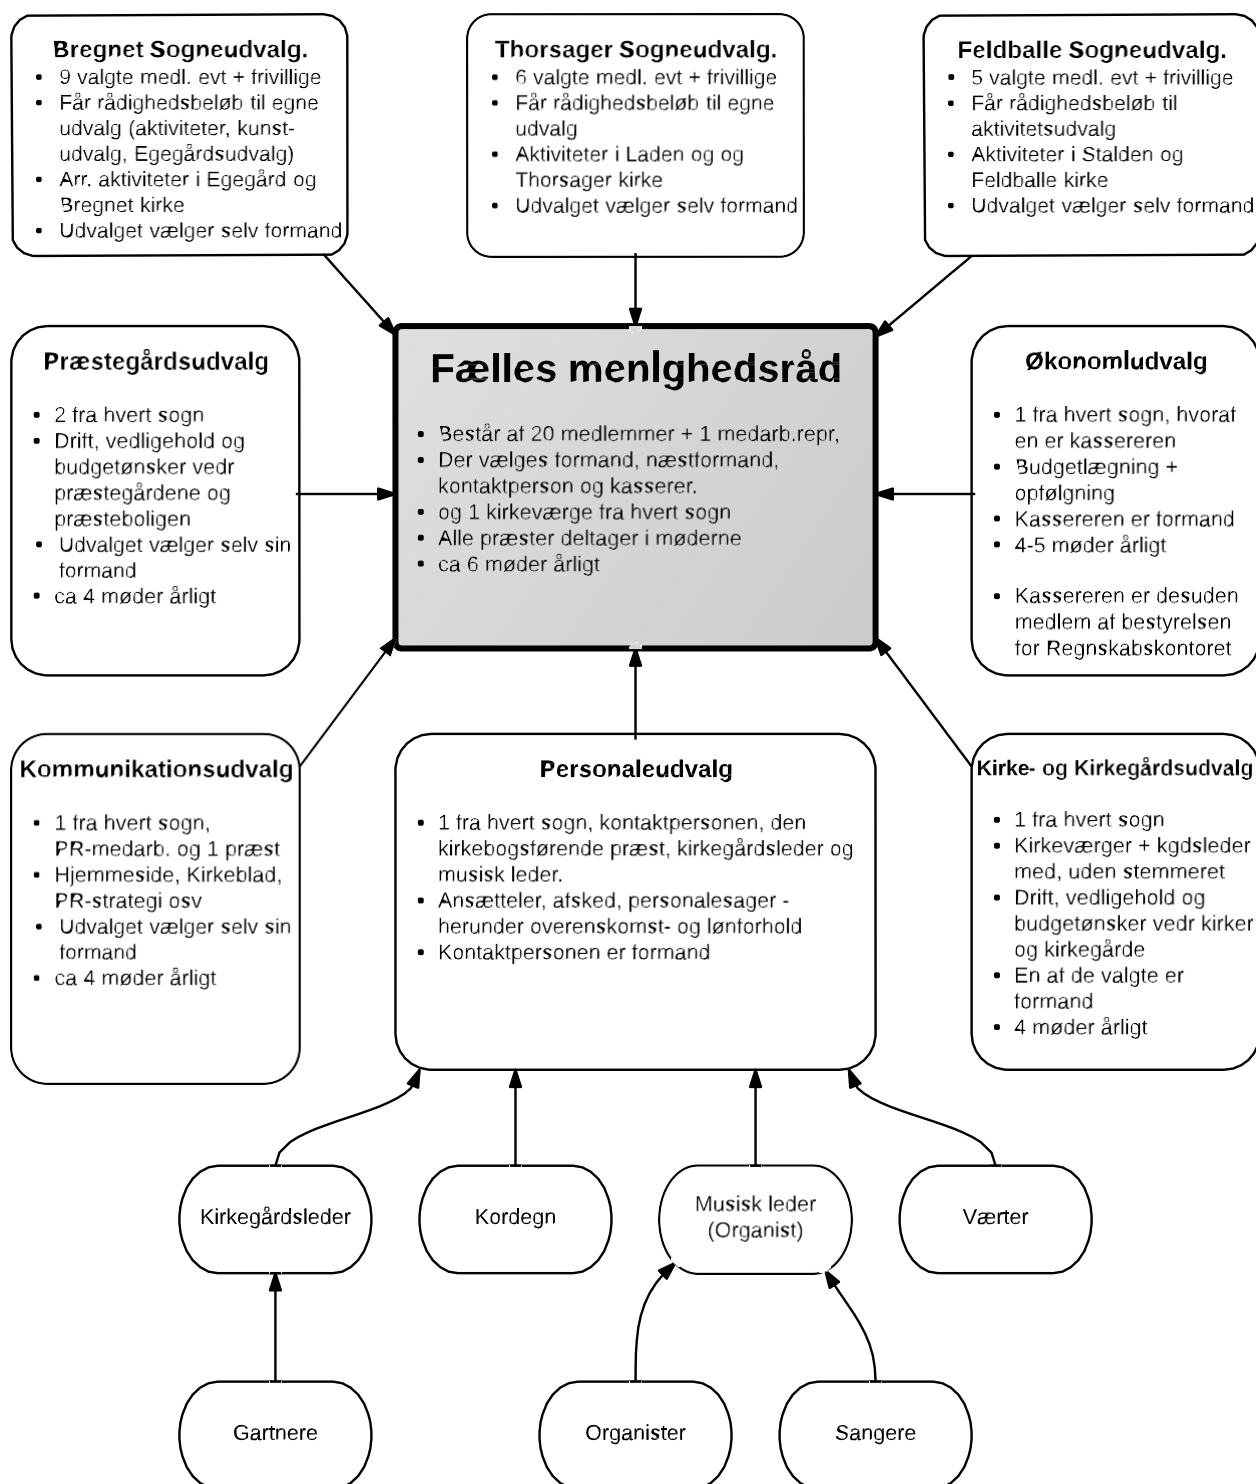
Bregnet Sogneudvalg.
- 9 valgte medl. evt + frivillige
- Får rådighedsbeløb til egne udvalg (aktiviteter, kunstudvalg, Egegårdsudvalg)
- Arr. aktiviteter i Egegård og Bregnet kirke
- Udvalget vælger selv formand

Thorsager Sogneudvalg.
- 6 valgte medl. evt + frivillige
- Får rådighedsbeløb til egne udvalg
- Aktiviteter i Laden og og Thorsager kirke
- Udvalget vælger selv formand

Feldballe Sogneudvalg.
- 5 valgte medl. evt + frivillige
- Får rådighedsbeløb til aktivitetsudvalg
- Aktiviteter i Stalden og Feldballe kirke
- Udvalget vælger selv formand

Præstegårdsudvalg
- 2 fra hvert sogn
- Drift, vedligehold og budgetønsker vedr præstegårdene og præsteboligen
- Udvalget vælger selv sin formand
- ca 4 møder årligt

Fælles menlghedsråd
- Består af 20 medlemmer + 1 medarb.repr,
- Der vælges formand, næstformand, kontaktperson og kasserer.
- og 1 kirkeværge fra hvert sogn
- Alle præster deltager i møderne
- ca 6 møder årligt

Økonomludvalg
- 1 fra hvert sogn, hvoraf en er kassereren
- Budgetlægning + opfølgning
- Kassereren er formand
- 4-5 møder årligt

- Kassereren er desuden medlem af bestyrelsen for Regnskabskontoret

Kommunikationsudvalg
- 1 fra hvert sogn, PR-medarb. og 1 præst
- Hjemmeside, Kirkeblad, PR-strategi osv
- Udvalget vælger selv sin formand
- ca 4 møder årligt

Personaleudvalg
- 1 fra hvert sogn, kontaktpersonen, den kirkebogsførende præst, kirkegårdsleder og musisk leder.
- Ansætteler, afsked, personalesager - herunder overenskomst- og lønforhold
- Kontaktpersonen er formand

Kirke- og Kirkegårdsudvalg
- 1 fra hvert sogn
- Kirkeværger + kgdsleder med, uden stemmeret
- Drift, vedligehold og budgetønsker vedr kirker og kirkegårde
- En af de valgte er formand
- 4 møder årligt

Kirkegårdsleder

Kordegn

Musisk leder (Organist)

Værter

Gartnere

Organister

Sangere